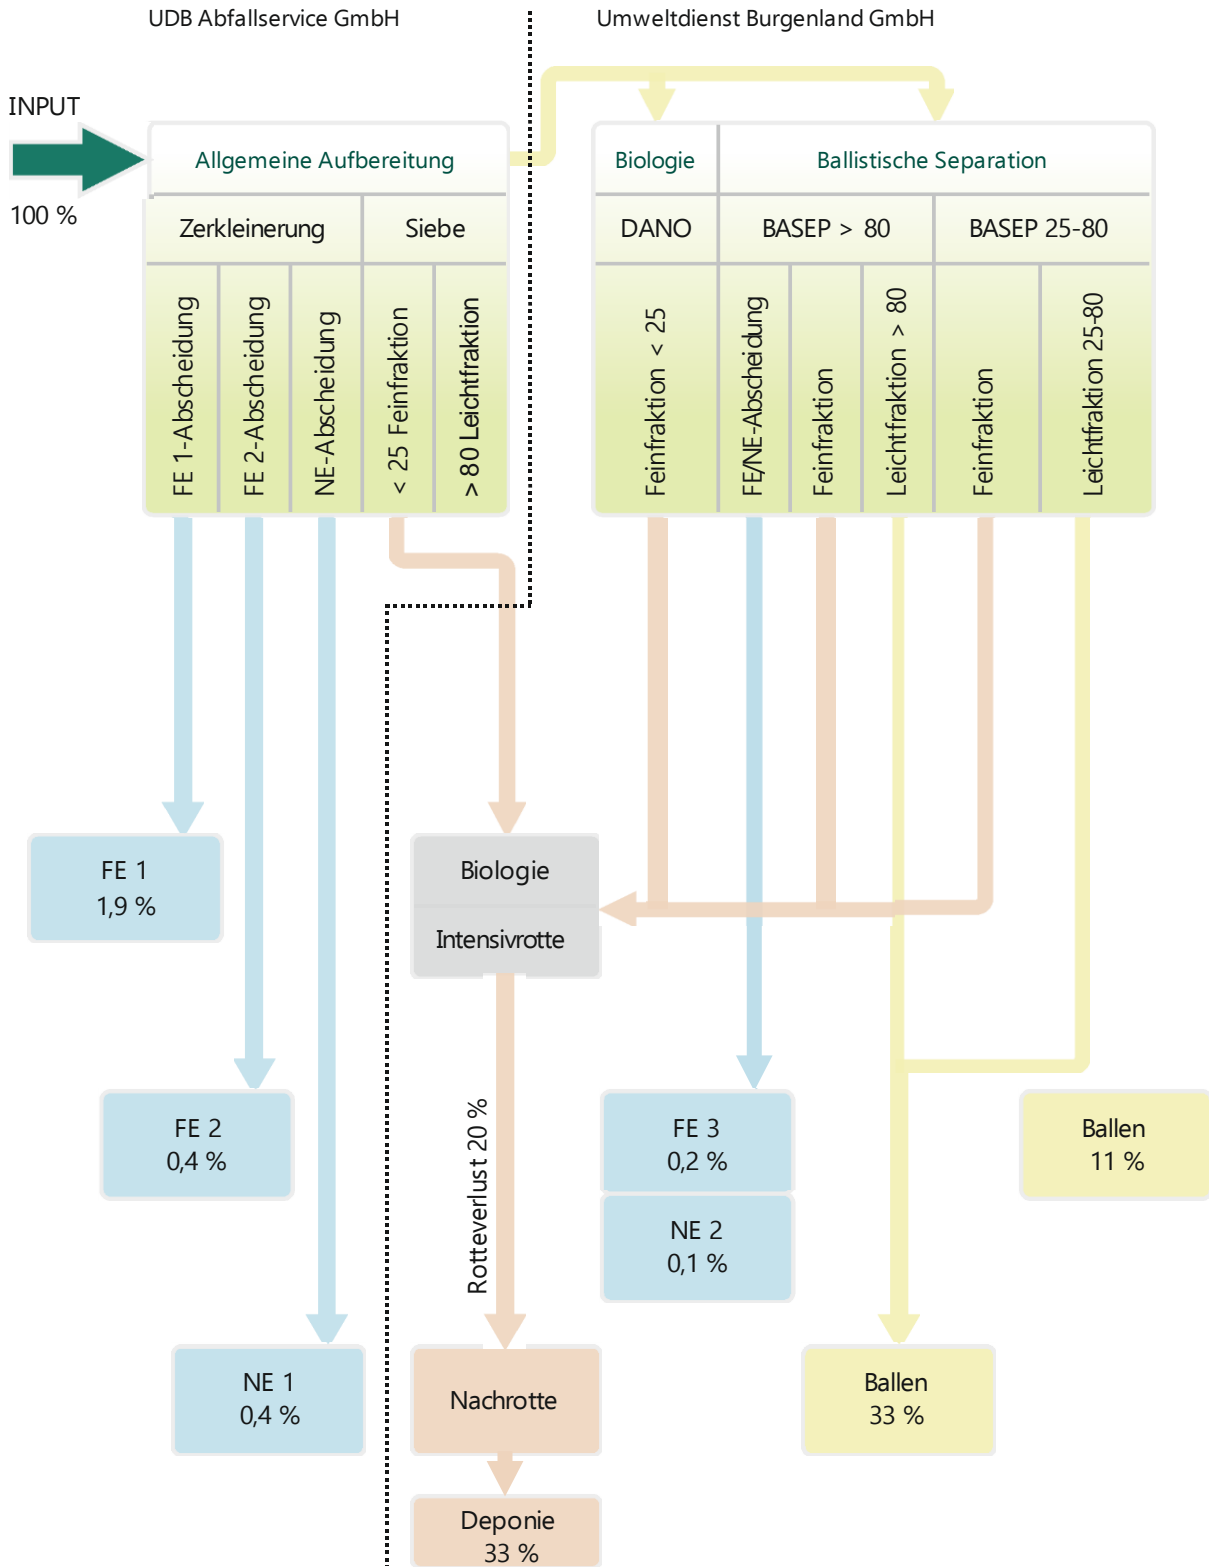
UDB Abfallservice GmbH

Umweltdienst Burgenland GmbH

INPUT

100 %

Allgemeine Aufbereitung

Zerkleinerung

Siebe

FE 1-Abscheidung

FE 2-Abscheidung

NE-Abscheidung

< 25 Feinfraktion

> 80 Leichtfraktion

Biologie

Ballistische Separation

DANO

BASEP > 80

BASEP 25-80

Feinfraktion < 25

FE/NE-Abscheidung

Feinfraktion

Leichtfraktion > 80

Feinfraktion

Leichtfraktion 25-80

FE 1
1,9 %

Biologie

Intensivrotte

FE 2
0,4 %

Rotteverlust 20 %

FE 3
0,2 %

NE 2
0,1 %

Ballen
11 %

NE 1
0,4 %

Nachrotte

Ballen
33 %

Deponie
33 %